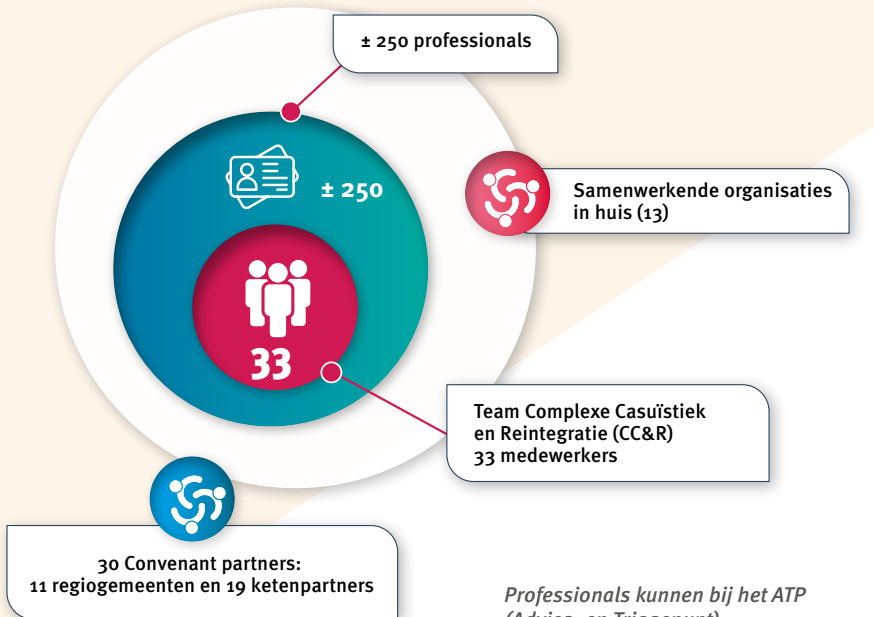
± 250 professionals

± 250

Samenwerkende organisaties in huis (13)

33

Team Complexe Casuïstiek en Reintegratie (CC&R) 33 medewerkers

30 Convenant partners: 11 regiogemeenten en 19 ketenpartners

Professionals kunnen bij het ATP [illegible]